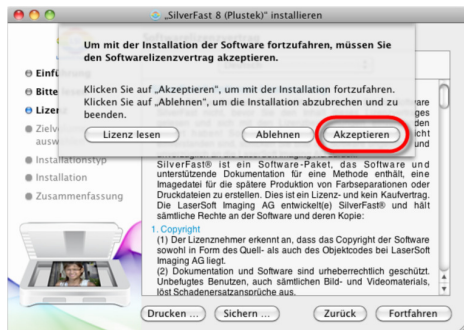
„SilverFast 8 (Plustek)" installieren

Um mit der Installation der Software fortzufahren, müssen Sie den Softwarelizenzvertrag akzeptieren.

Klicken Sie auf „Akzeptieren", um mit der Installation fortzufahren. Klicken Sie auf „Ablehnen", um die Installation abzubrechen und zu beenden.

Lizenz lesen

Ablehnen

Akzeptieren

Einfü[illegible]

Bitte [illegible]

Lizen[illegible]

Zielv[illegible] ausw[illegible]

Installationstyp

Installation

Zusammenfassung

SilverFast® ist ein Software-Paket, das Software und unterstützende Dokumentation für eine Methode enthält, eine Imagedatei für die spätere Produktion von Farbseparationen oder Druckdateien zu erstellen. Dies ist ein Lizenz- und kein Kaufvertrag. Die LaserSoft Imaging AG entwickelt(e) SilverFast® und hält sämtliche Rechte an der Software und deren Kopie:

1. Copyright
(1) Der Lizenznehmer erkennt an, dass das Copyright der Software sowohl in Form des Quell- als auch des Objektcodes bei LaserSoft Imaging AG liegt.
(2) Dokumentation und Software sind urheberrechtlich geschützt. Unbefugtes Benutzen, auch sämtlichen Bild- und Videomaterials, löst Schadenersatzansprüche aus.

Drucken ...

Sichern ...

Zurück

Fortfahren